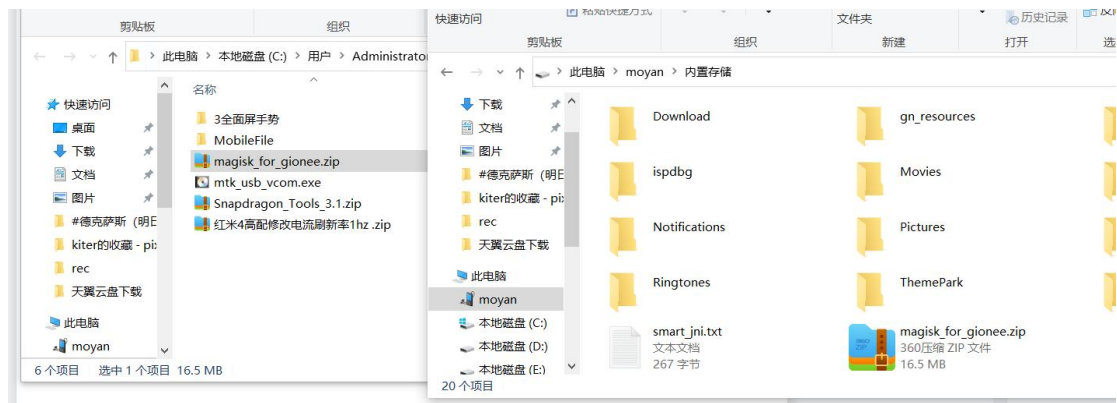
剪贴板
组织
快速访问
粘贴快捷方式
文件夹
历史记录
剪贴板
组织
新建
打开
选
此电脑 > 本地磁盘 (C:) > 用户 > Administrator
名称
快速访问
桌面
下载
文档
图片
#德克萨斯（明日
kiter的收藏 - pix
rec
天翼云盘下载
此电脑
moyan
3全面屏手势
MobileFile
magisk_for_gionee.zip
mtk_usb_vcom.exe
Snapdragon_Tools_3.1.zip
红米4高配修改电流刷新率1hz .zip
6 个项目　选中 1 个项目 16.5 MB
此电脑 > moyan > 内置存储
下载
文档
图片
#德克萨斯（明日
kiter的收藏 - pix
rec
天翼云盘下载
此电脑
moyan
本地磁盘 (C:)
本地磁盘 (D:)
本地磁盘 (E:)
Download
gn_resources
ispdbg
Movies
Notifications
Pictures
Ringtones
ThemePark
smart_jni.txt
文本文档
267 字节
magisk_for_gionee.zip
360压缩 ZIP 文件
16.5 MB
20 个项目